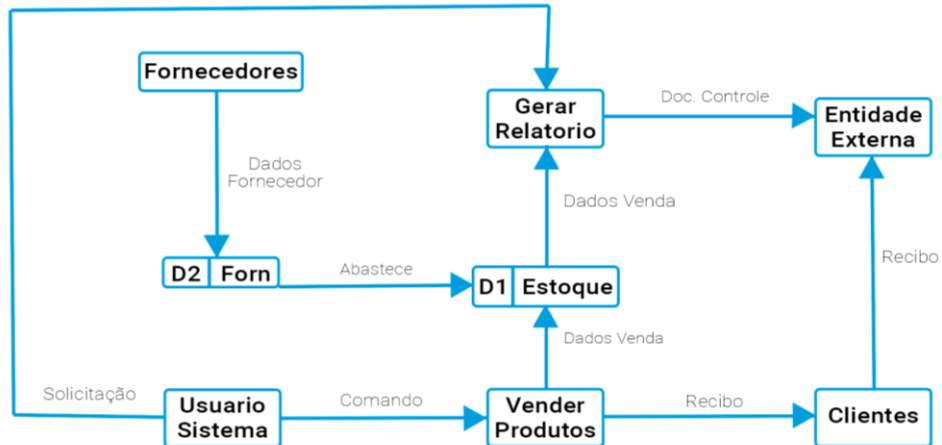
Fornecedores

Dados Fornecedor

D2 Forn

Abastece

D1 Estoque

Gerar Relatorio

Doc. Controle

Entidade Externa

Dados Venda

Recibo

Dados Venda

Solicitação

Usuario Sistema

Comando

Vender Produtos

Recibo

Clientes